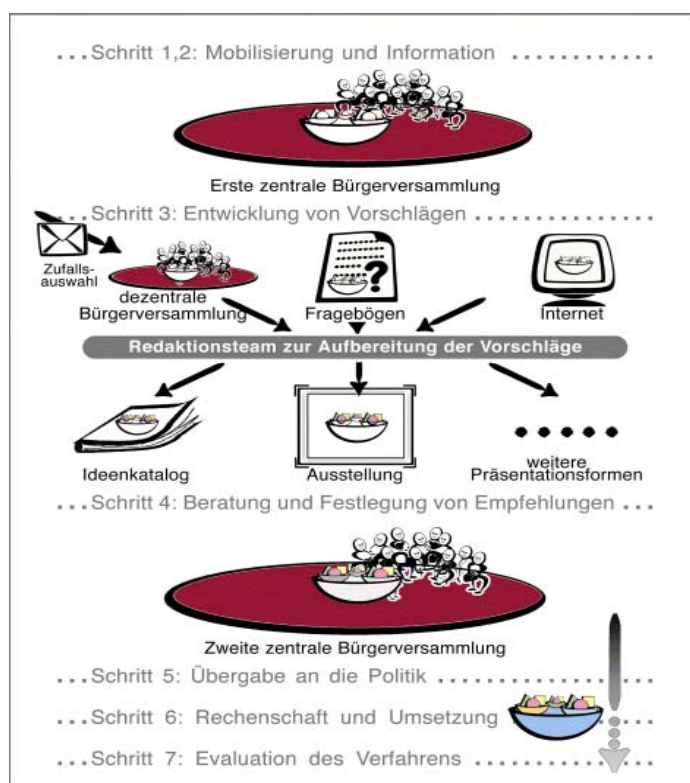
...Schritt 1,2: Mobilisierung und Information ............

Erste zentrale Bürgerversammlung

...Schritt 3: Entwicklung von Vorschlägen ...............

Zufallsauswahl

dezentrale Bürgerversammlung

Fragebögen

Internet

Redaktionsteam zur Aufbereitung der Vorschläge

Ideenkatalog

Ausstellung

weitere Präsentationsformen

...Schritt 4: Beratung und Festlegung von Empfehlungen ...

Zweite zentrale Bürgerversammlung

...Schritt 5: Übergabe an die Politik ..................

...Schritt 6: Rechenschaft und Umsetzung ...........

...Schritt 7: Evaluation des Verfahrens ................